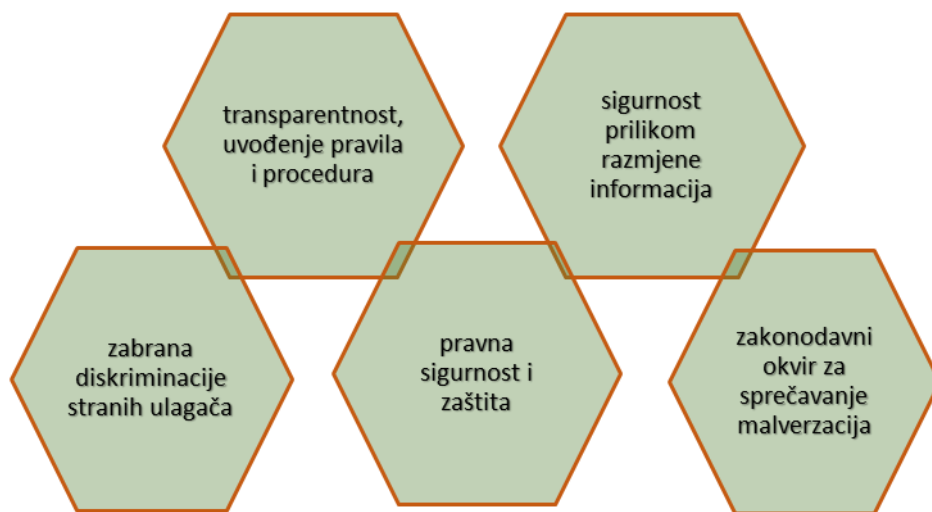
transparentnost, uvođenje pravila i procedura

sigurnost prilikom razmjene informacija

zabrana diskriminacije stranih ulagača

pravna sigurnost i zaštita

zakonodavni okvir za sprečavanje malverzacija